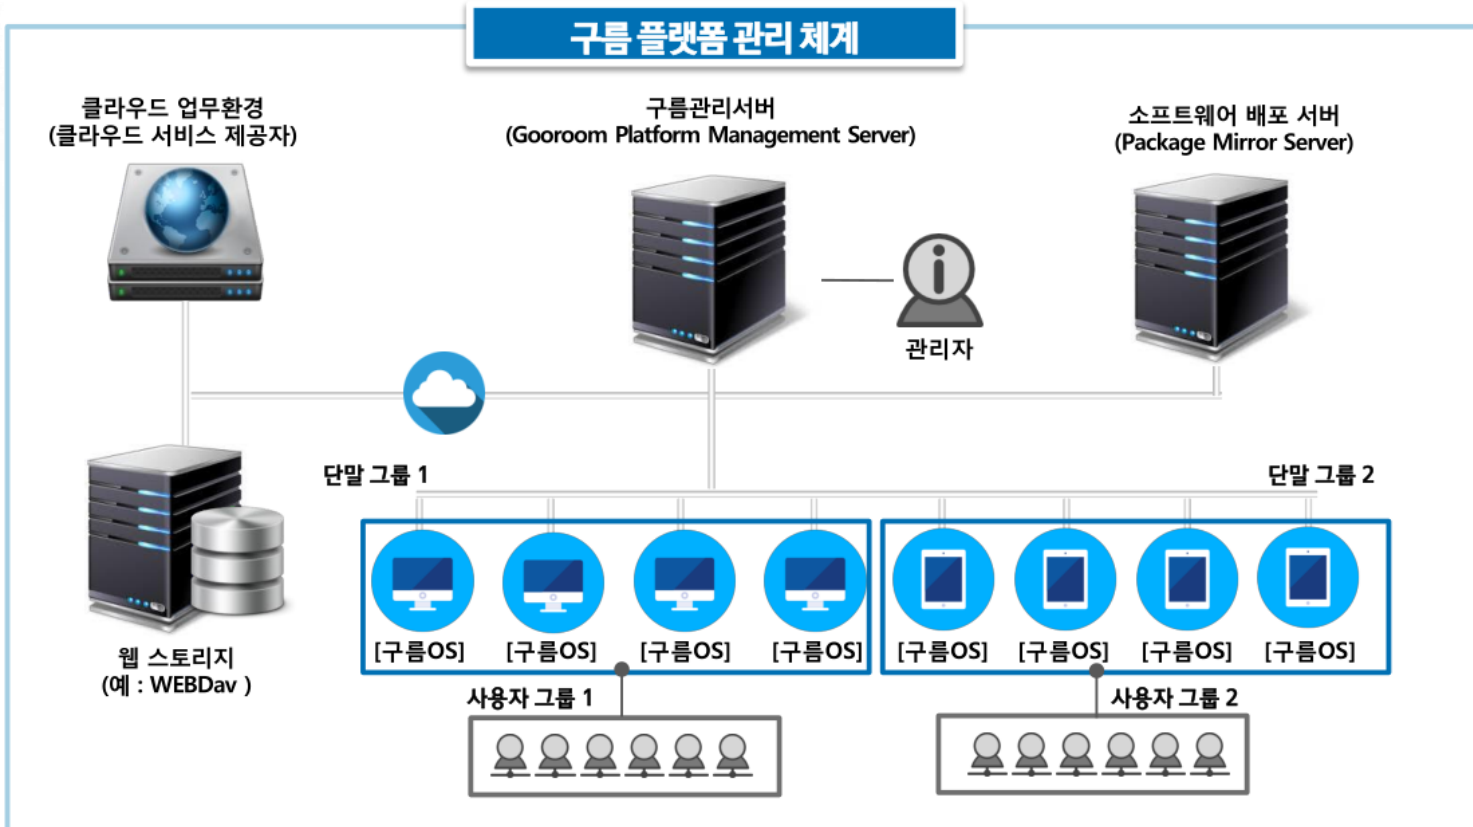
구름 플랫폼 관리 체계

클라우드 업무환경
(클라우드 서비스 제공자)

구름관리서버
(Gooroom Platform Management Server)

소프트웨어 배포 서버
(Package Mirror Server)

관리자

웹 스토리지
(예 : WEBDav )

단말 그룹 1

단말 그룹 2

[구름OS] [구름OS] [구름OS] [구름OS]

[구름OS] [구름OS] [구름OS] [구름OS]

사용자 그룹 1

사용자 그룹 2